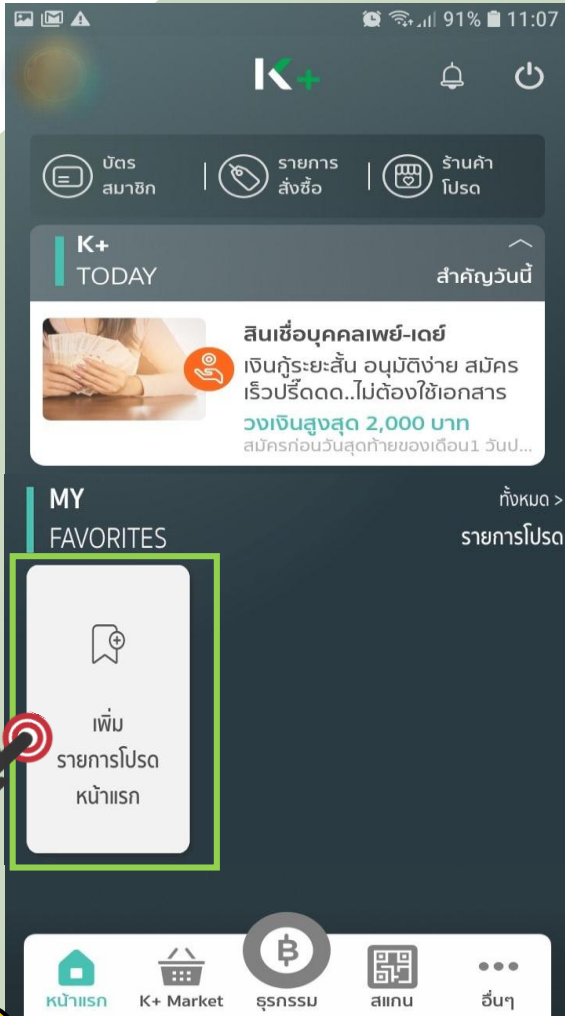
91% 11:07

K+

บัตรสมาชิก | รายการสั่งซื้อ | ร้านค้าโปรด

K+
TODAY
สำคัญวันนี้

สินเชื่อบุคคลเพย์-เดย์
เงินกู้ระยะสั้น อนุมัติง่าย สมัครเร็วปรื๊ดดด..ไม่ต้องใช้เอกสาร
วงเงินสูงสุด 2,000 บาท
สมัครก่อนวันสุดท้ายของเดือน1 วันป...

MY
FAVORITES
ทั้งหมด >
รายการโปรด

เพิ่ม
รายการโปรด
หน้าแรก

หน้าแรก
K+ Market
ธุรกรรม
สแกน
อื่นๆ